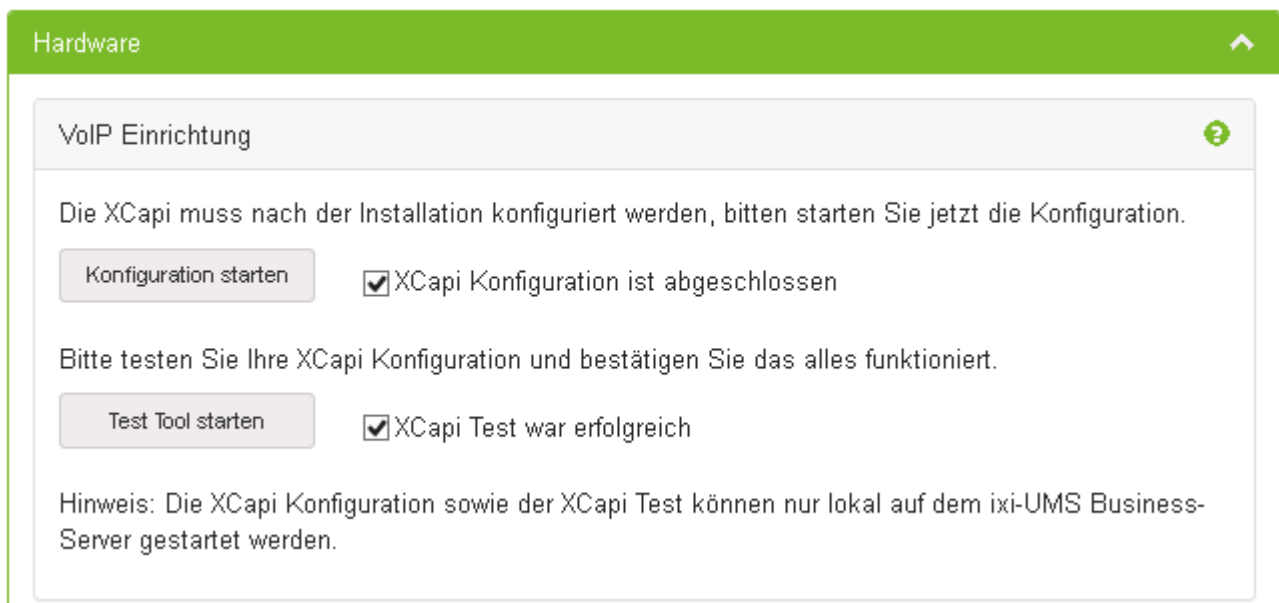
Hardware

VoIP Einrichtung

Die XCapi muss nach der Installation konfiguriert werden, bitten starten Sie jetzt die Konfiguration.

Konfiguration starten

☑XCapi Konfiguration ist abgeschlossen

Bitte testen Sie Ihre XCapi Konfiguration und bestätigen Sie das alles funktioniert.

Test Tool starten

☑XCapi Test war erfolgreich

Hinweis: Die XCapi Konfiguration sowie der XCapi Test können nur lokal auf dem ixi-UMS Business-Server gestartet werden.